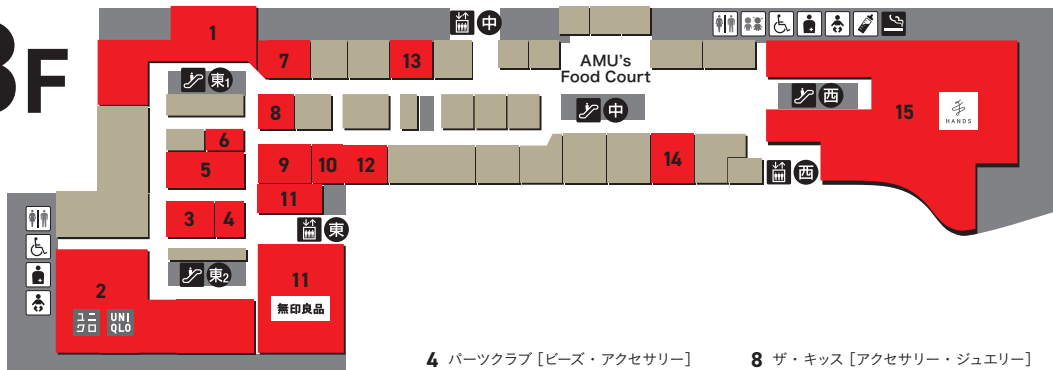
3F

1

中

7

13

AMU's Food Court

東1

8

中

西

15

HANDS

6

5

9

10

12

14

西

11

3

4

東

東2

11

無印良品

2

ユニクロ

UNI QLO

4 パーツクラブ［ビーズ・アクセサリー］

8 ザ・キッス［アクセサリー・ジュエリー］